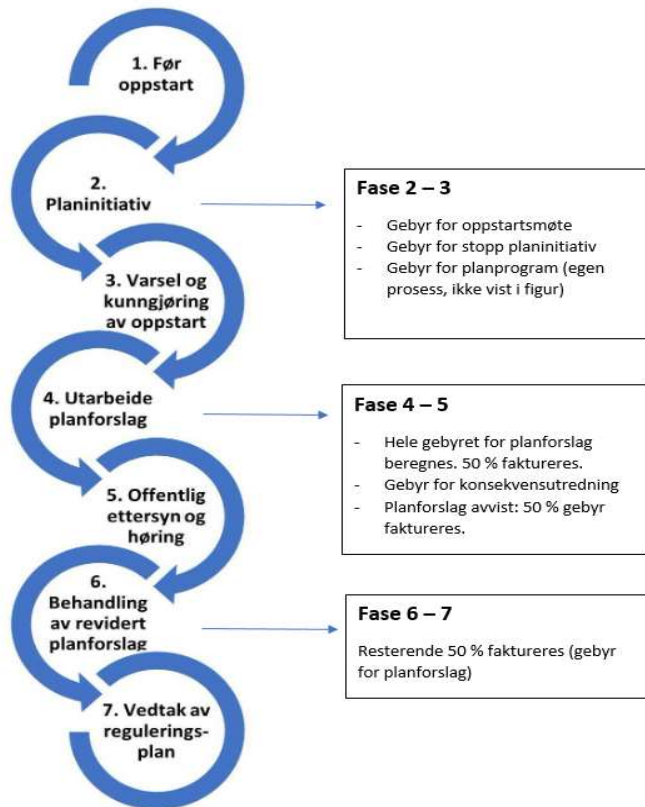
1. Før oppstart

2. Planinitiativ

3. Varsel og kunngjøring av oppstart

4. Utarbeide planforslag

5. Offentlig ettersyn og høring

6. Behandling av revidert planforslag

7. Vedtak av reguleringsplan

Fase 2 – 3

- Gebyr for oppstartsmøte
- Gebyr for stopp planinitiativ
- Gebyr for planprogram (egen prosess, ikke vist i figur)

Fase 4 – 5

- Hele gebyret for planforslag beregnes. 50 % faktureres.
- Gebyr for konsekvensutredning
- Planforslag avvist: 50 % gebyr faktureres.

Fase 6 – 7

Resterende 50 % faktureres (gebyr for planforslag)